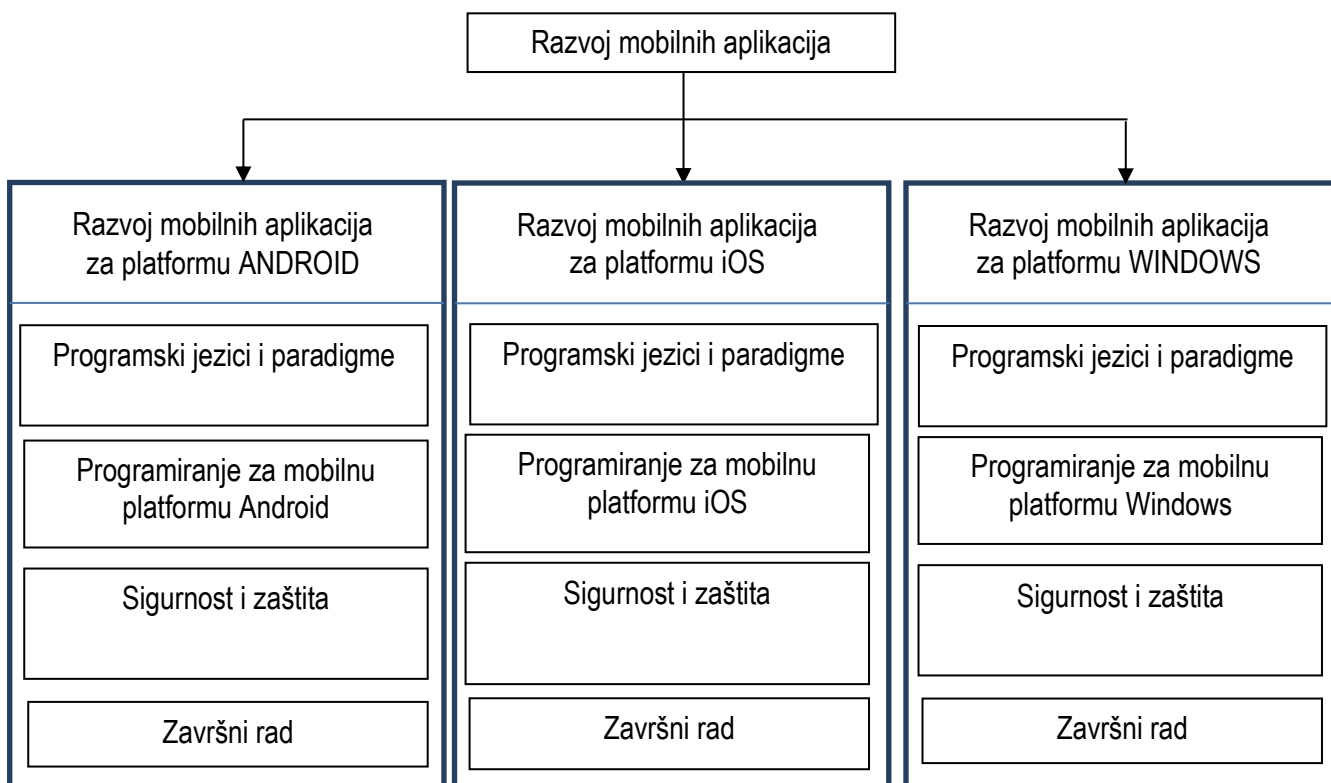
Razvoj mobilnih aplikacija

Razvoj mobilnih aplikacija za platformu ANDROID

Programski jezici i paradigme

Programiranje za mobilnu platformu Android

Sigurnost i zaštita

Završni rad

Razvoj mobilnih aplikacija za platformu iOS

Programski jezici i paradigme

Programiranje za mobilnu platformu iOS

Sigurnost i zaštita

Završni rad

Razvoj mobilnih aplikacija za platformu WINDOWS

Programski jezici i paradigme

Programiranje za mobilnu platformu Windows

Sigurnost i zaštita

Završni rad